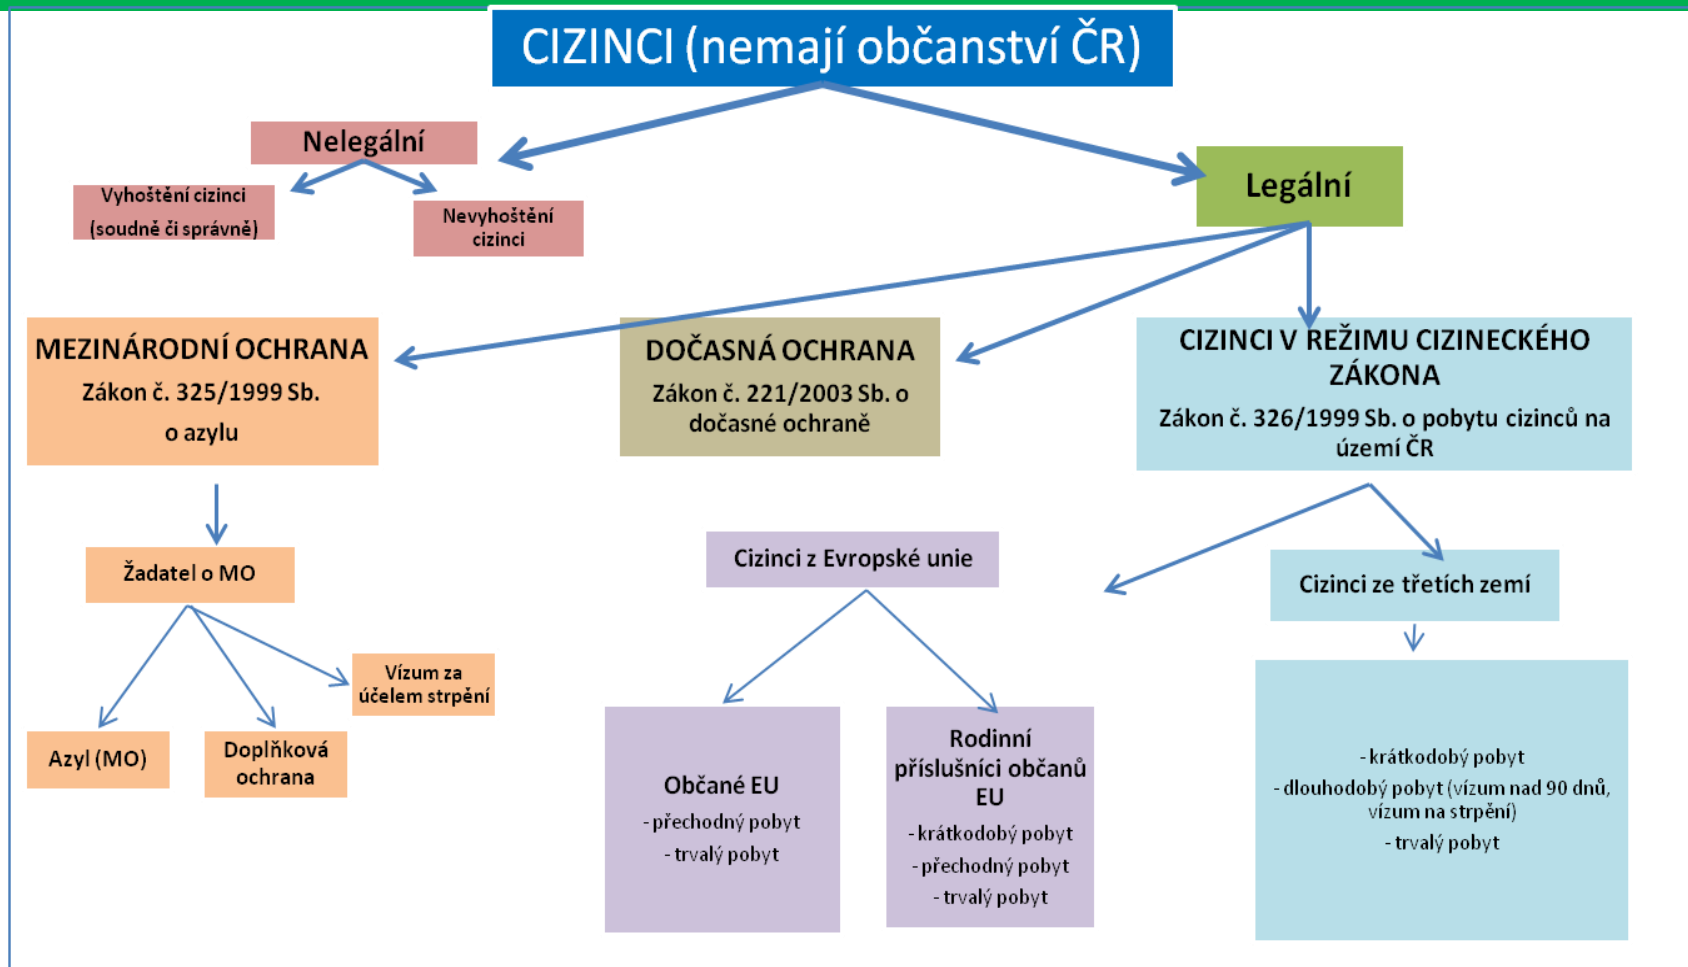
CIZINCI (nemají občanství ČR)

Nelegální

Vyhoštění cizinci (soudně či správně)

Nevyhoštění cizinci

Legální

MEZINÁRODNÍ OCHRANA
Zákon č. 325/1999 Sb. o azylu

DOČASNÁ OCHRANA
Zákon č. 221/2003 Sb. o dočasné ochraně

CIZINCI V REŽIMU CIZINECKÉHO ZÁKONA
Zákon č. 326/1999 Sb. o pobytu cizinců na území ČR

Žadatel o MO

Vízum za účelem strpění

Azyl (MO)

Doplňková ochrana

Cizinci z Evropské unie

Cizinci ze třetích zemí

Občané EU
- přechodný pobyt
- trvalý pobyt

Rodinní příslušníci občanů EU
- krátkodobý pobyt
- přechodný pobyt
- trvalý pobyt

- krátkodobý pobyt
- dlouhodobý pobyt (vízum nad 90 dnů, vízum na strpění)
- trvalý pobyt